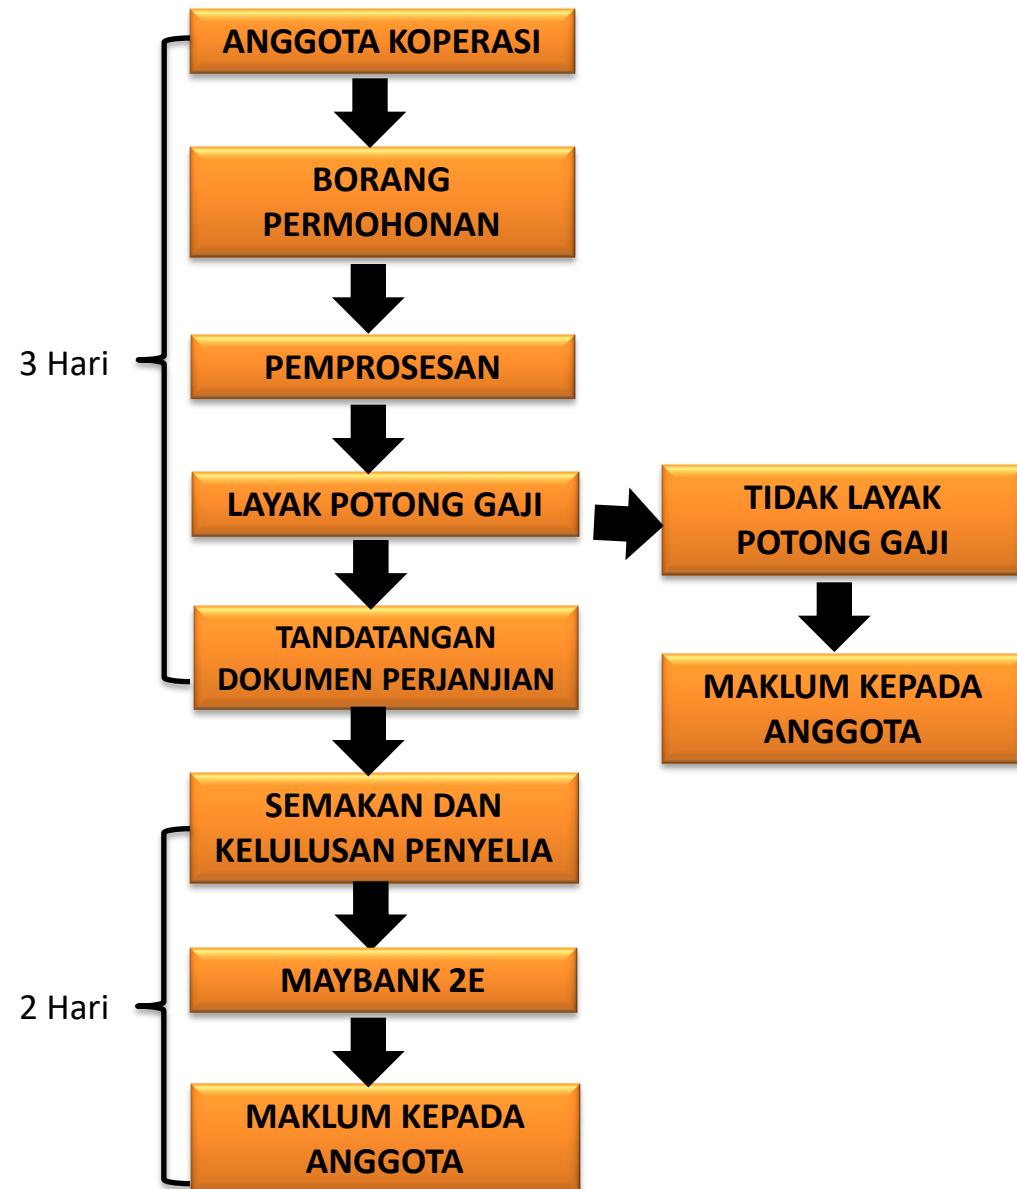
ANGGOTA KOPERASI

BORANG PERMOHONAN

3 Hari

PEMPROSESAN

LAYAK POTONG GAJI

TIDAK LAYAK POTONG GAJI

MAKLUM KEPADA ANGGOTA

TANDATANGAN DOKUMEN PERJANJIAN

SEMAKAN DAN KELULUSAN PENYELIA

2 Hari

MAYBANK 2E

MAKLUM KEPADA ANGGOTA